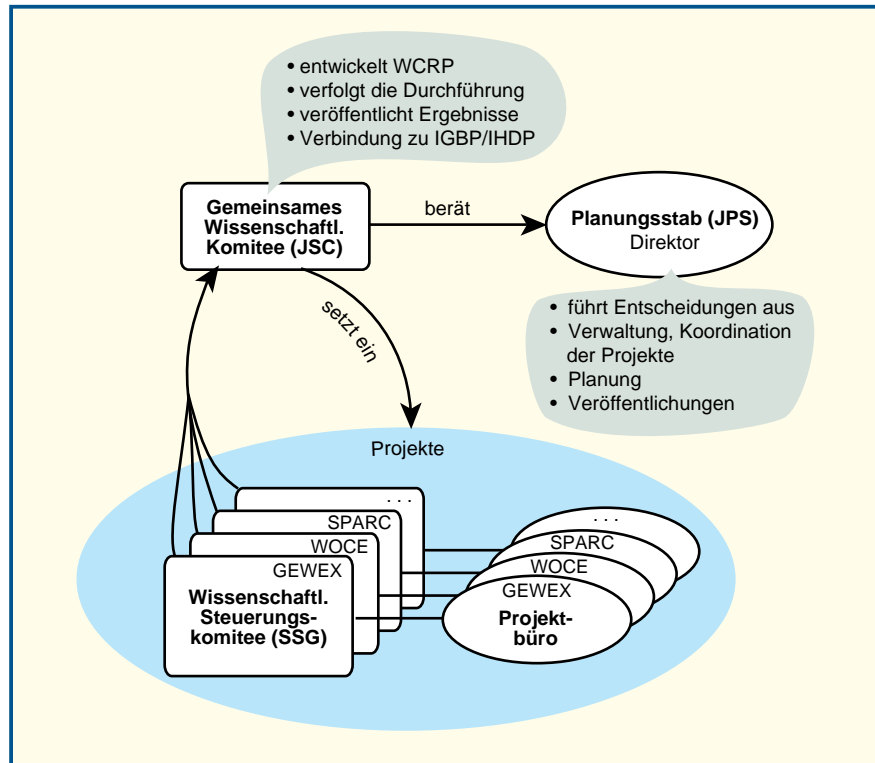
• entwickelt WCRP
• verfolgt die Durchführung
• veröffentlicht Ergebnisse
• Verbindung zu IGBP/IHDP

Gemeinsames Wissenschaftl. Komitee (JSC)

berät

Planungsstab (JPS)
Direktor

• führt Entscheidungen aus
• Verwaltung, Koordination der Projekte
• Planung
• Veröffentlichungen

setzt ein

Projekte

. . .
SPARC
WOCE
GEWEX
Wissenschaftl. Steuerungskomitee (SSG)

. . .
SPARC
WOCE
GEWEX
Projektbüro